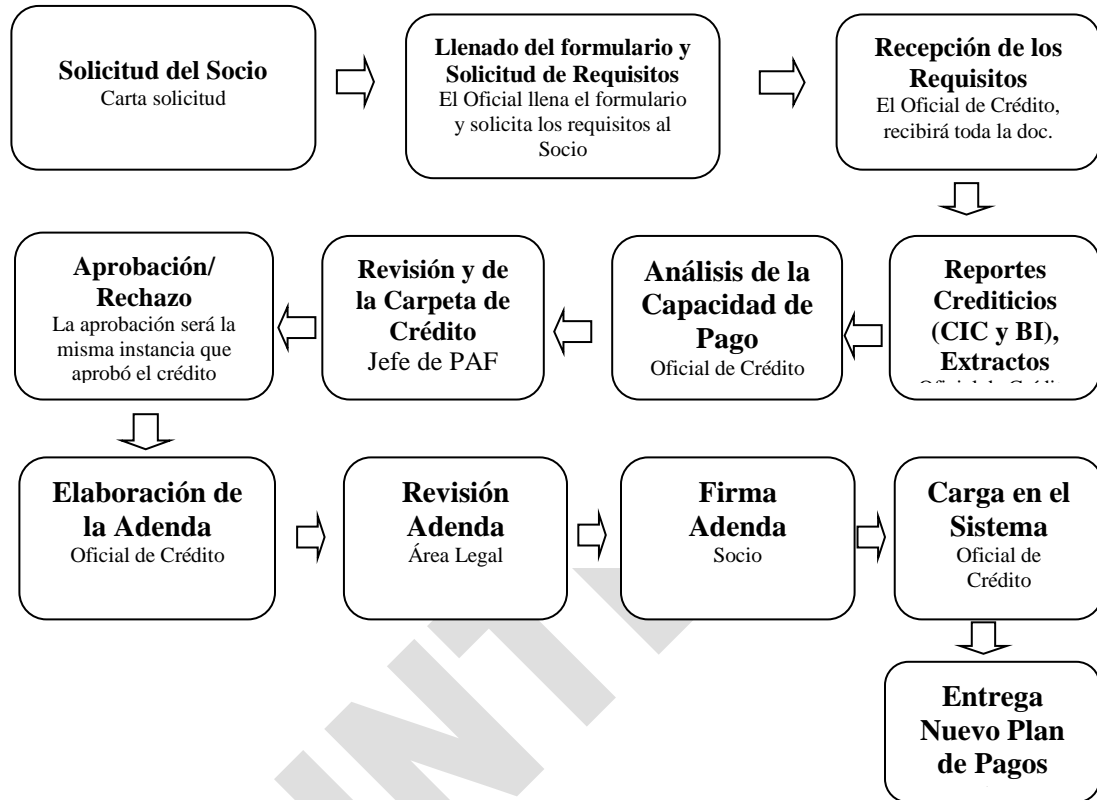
**Solicitud del Socio**
Carta solicitud

**Llenado del formulario y Solicitud de Requisitos**
El Oficial llena el formulario y solicita los requisitos al Socio

**Recepción de los Requisitos**
El Oficial de Crédito, recibirá toda la doc.

**Reportes Crediticios (CIC y BI), Extractos**
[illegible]

**Análisis de la Capacidad de Pago**
Oficial de Crédito

**Revisión y de la Carpeta de Crédito**
Jefe de PAF

**Aprobación/ Rechazo**
La aprobación será la misma instancia que aprobó el crédito

**Elaboración de la Adenda**
Oficial de Crédito

**Revisión Adenda**
Área Legal

**Firma Adenda**
Socio

**Carga en el Sistema**
Oficial de Crédito

**Entrega Nuevo Plan de Pagos**